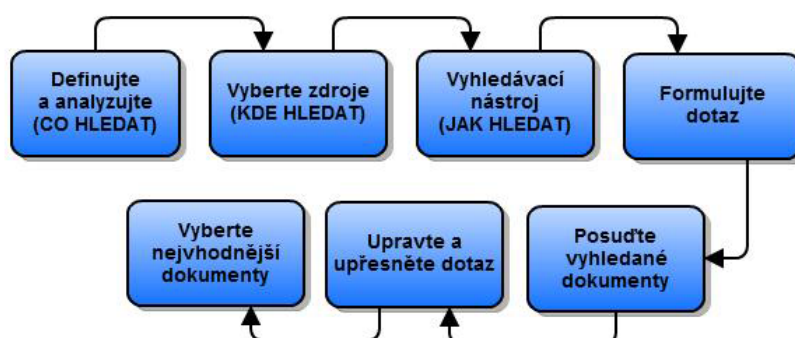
Definujte a analyzujte (CO HLEDAT)

Vyberte zdroje (KDE HLEDAT)

Vyhledávací nástroj (JAK HLEDAT)

Formulujte dotaz

Posuďte vyhledané dokumenty

Upravte a upřesněte dotaz

Vyberte nejvhodnější dokumenty